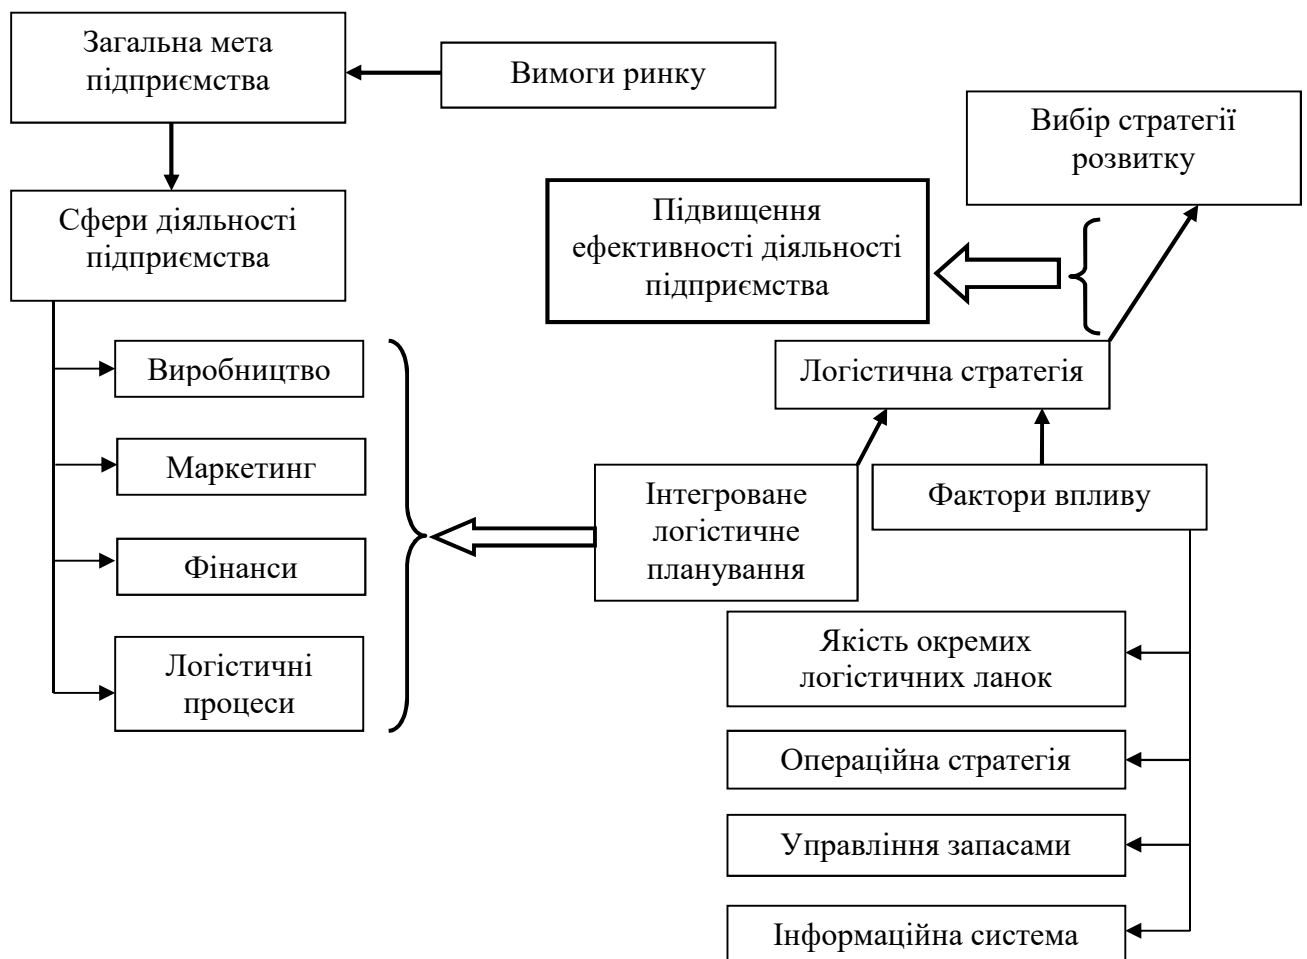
Загальна мета підприємства

Вимоги ринку

Вибір стратегії розвитку

Сфери діяльності підприємства

Підвищення ефективності діяльності підприємства

Виробництво

Маркетинг

Фінанси

Логістичні процеси

Логістична стратегія

Інтегроване логістичне планування

Фактори впливу

Якість окремих логістичних ланок

Операційна стратегія

Управління запасами

Інформаційна система